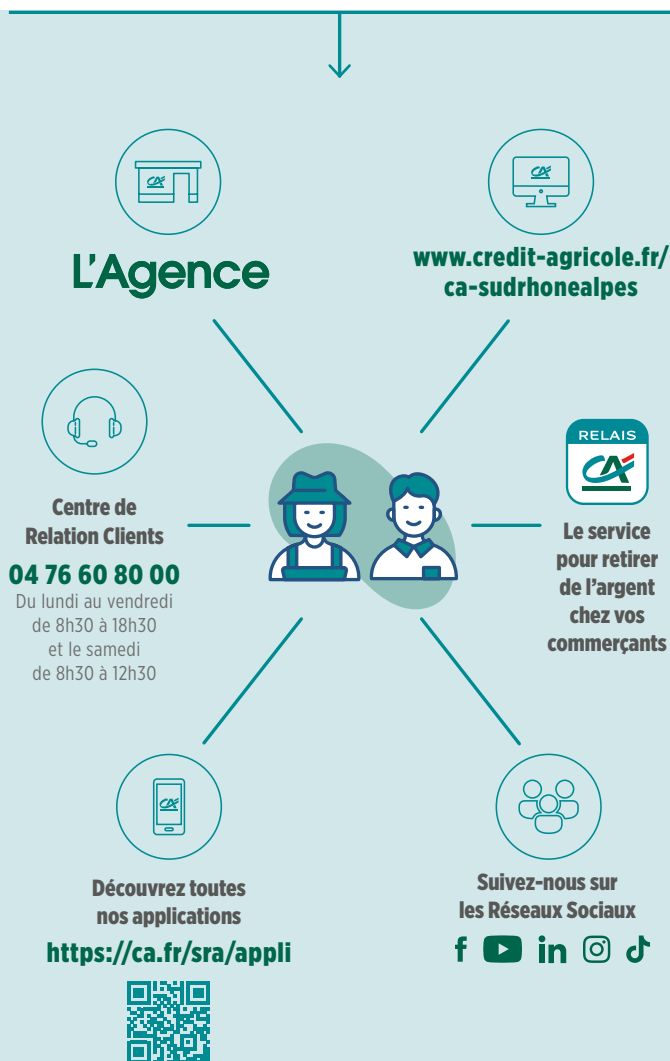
L'Agence

www.credit-agricole.fr/ca-sudrhonealpes

Centre de Relation Clients

04 76 60 80 00

Du lundi au vendredi de 8h30 à 18h30 et le samedi de 8h30 à 12h30

RELAIS

CA

Le service pour retirer de l'argent chez vos commerçants

Découvrez toutes nos applications

https://ca.fr/sra/appli

Suivez-nous sur les Réseaux Sociaux